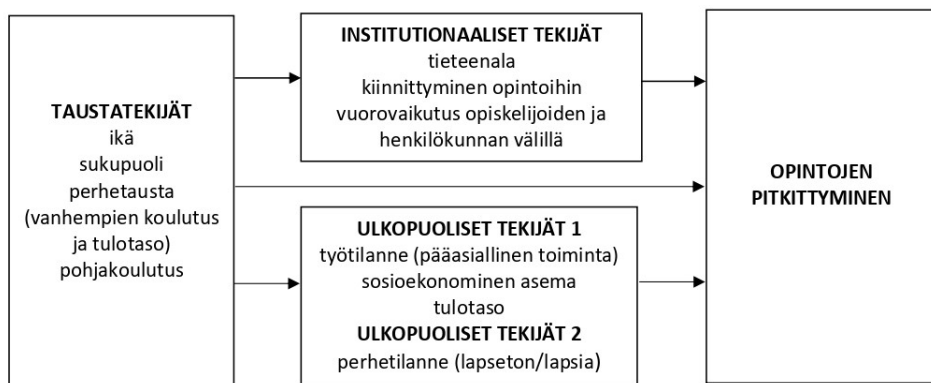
TAUSTATEKIJÄT
ikä
sukupuoli
perhetausta
(vanhempien koulutus ja tulotaso)
pohjakoulutus

INSTITUTIONAALISET TEKIJÄT
tieteenala
kiinnittyminen opintoihin
vuorovaikutus opiskelijoiden ja henkilökunnan välillä

ULKOPUOLISET TEKIJÄT 1
työtilanne (pääasiallinen toiminta)
sosioekonominen asema
tulotaso
ULKOPUOLISET TEKIJÄT 2
perhetilanne (lapseton/lapsia)

OPINTOJEN PITKITTYMINEN